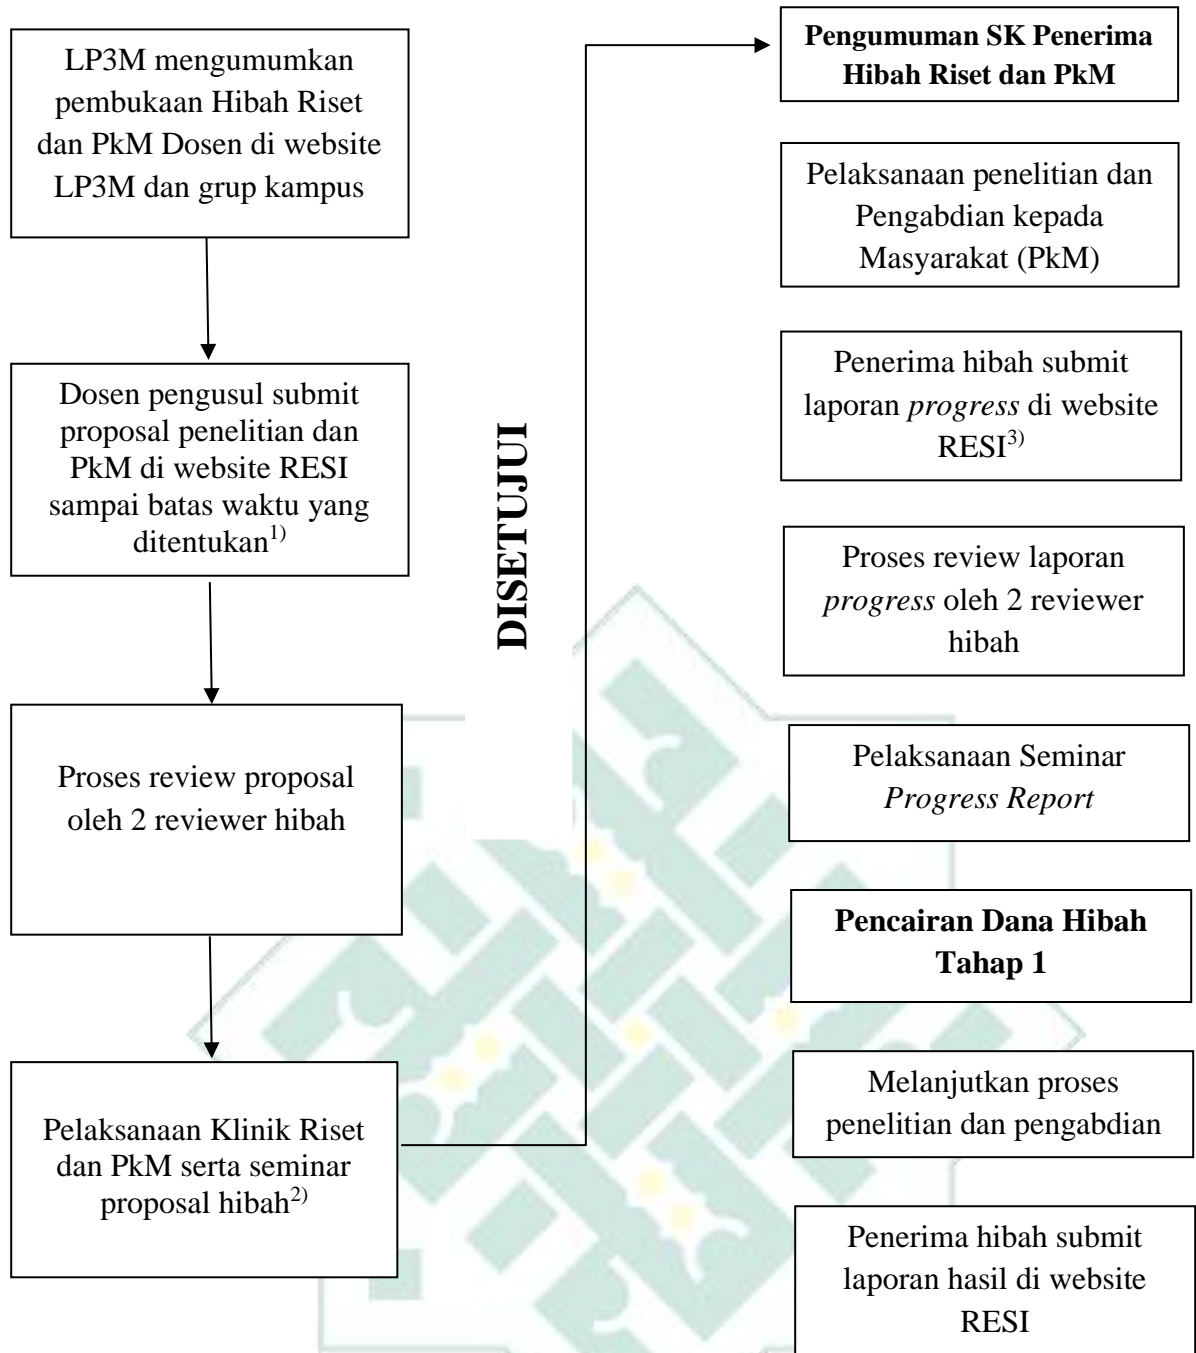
LP3M mengumumkan pembukaan Hibah Riset dan PkM Dosen di website LP3M dan grup kampus

Dosen pengusul submit proposal penelitian dan PkM di website RESI sampai batas waktu yang ditentukan$^{1)}$

Proses review proposal oleh 2 reviewer hibah

Pelaksanaan Klinik Riset dan PkM serta seminar proposal hibah$^{2)}$

DISETUJUI

**Pengumuman SK Penerima Hibah Riset dan PkM**

Pelaksanaan penelitian dan Pengabdian kepada Masyarakat (PkM)

Penerima hibah submit laporan *progress* di website RESI$^{3)}$

Proses review laporan *progress* oleh 2 reviewer hibah

Pelaksanaan Seminar *Progress Report*

**Pencairan Dana Hibah Tahap 1**

Melanjutkan proses penelitian dan pengabdian

Penerima hibah submit laporan hasil di website RESI